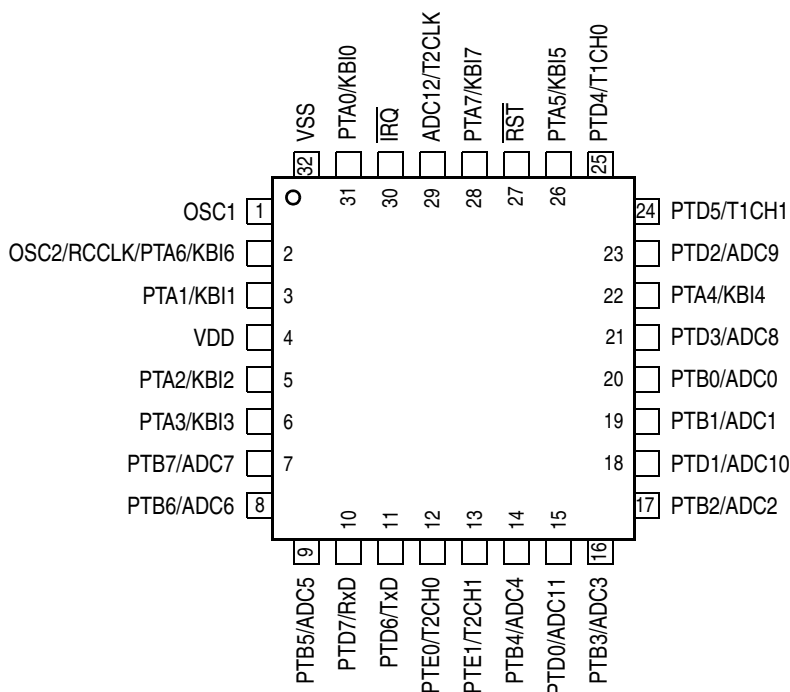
VSS
PTA0/KBI0
$\overline{IRQ}$
ADC12/T2CLK
PTA7/KBI7
$\overline{RST}$
PTA5/KBI5
PTD4/T1CH0

32
31
30
29
28
27
26
25

OSC1 1
OSC2/RCCLK/PTA6/KBI6 2
PTA1/KBI1 3
VDD 4
PTA2/KBI2 5
PTA3/KBI3 6
PTB7/ADC7 7
PTB6/ADC6 8

24 PTD5/T1CH1
23 PTD2/ADC9
22 PTA4/KBI4
21 PTD3/ADC8
20 PTB0/ADC0
19 PTB1/ADC1
18 PTD1/ADC10
17 PTB2/ADC2

9
10
11
12
13
14
15
16

PTB5/ADC5
PTD7/RxD
PTD6/TxD
PTE0/T2CH0
PTE1/T2CH1
PTB4/ADC4
PTD0/ADC11
PTB3/ADC3